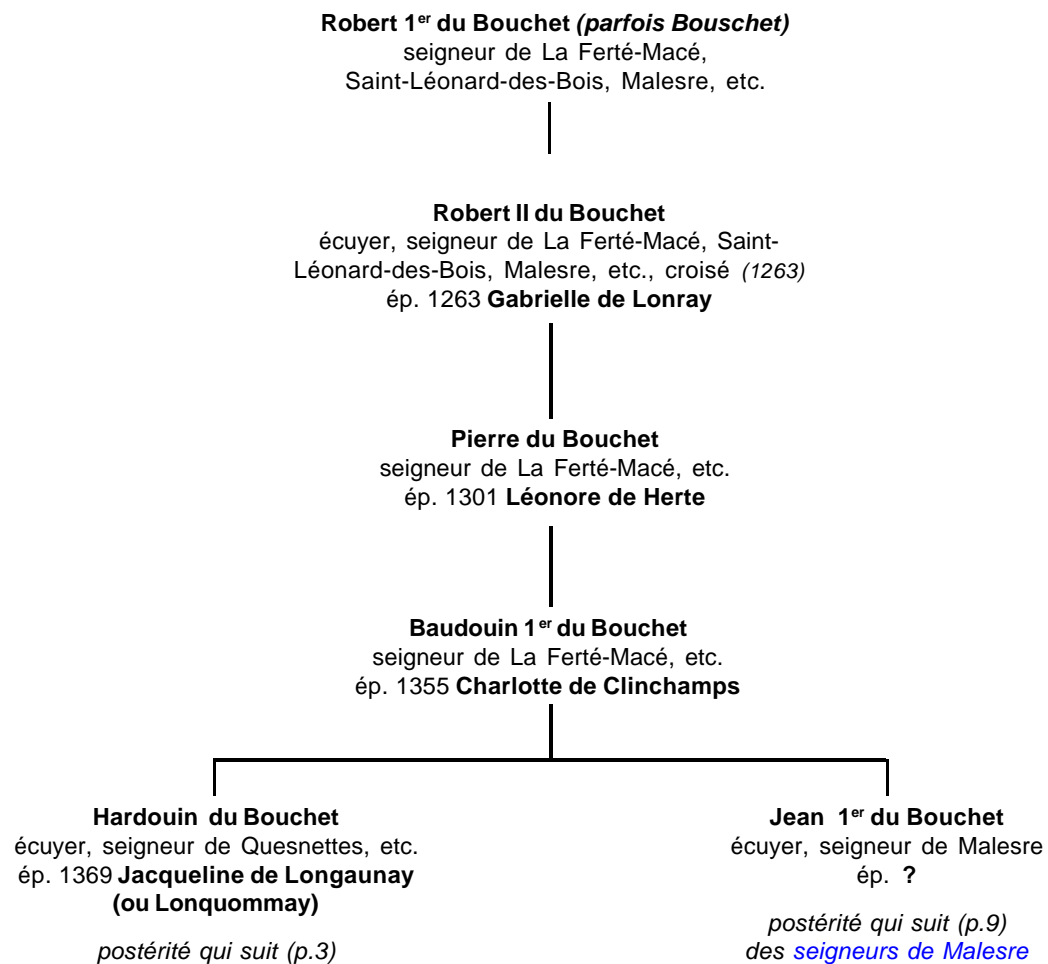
**Robert 1$^{er}$ du Bouchet** ***(parfois Bouschet)***
seigneur de La Ferté-Macé, Saint-Léonard-des-Bois, Malesre, etc.

**Robert II du Bouchet**
écuyer, seigneur de La Ferté-Macé, Saint-Léonard-des-Bois, Malesre, etc., croisé *(1263)*
ép. 1263 **Gabrielle de Lonray**

**Pierre du Bouchet**
seigneur de La Ferté-Macé, etc.
ép. 1301 **Léonore de Herte**

**Baudouin 1$^{er}$ du Bouchet**
seigneur de La Ferté-Macé, etc.
ép. 1355 **Charlotte de Clinchamps**

**Hardouin du Bouchet**
écuyer, seigneur de Quesnettes, etc.
ép. 1369 **Jacqueline de Longaunay (ou Lonquommay)**

*postérité qui suit (p.3)*

**Jean 1$^{er}$ du Bouchet**
écuyer, seigneur de Malesre
ép. **?**

*postérité qui suit (p.9) des seigneurs de Malesre*